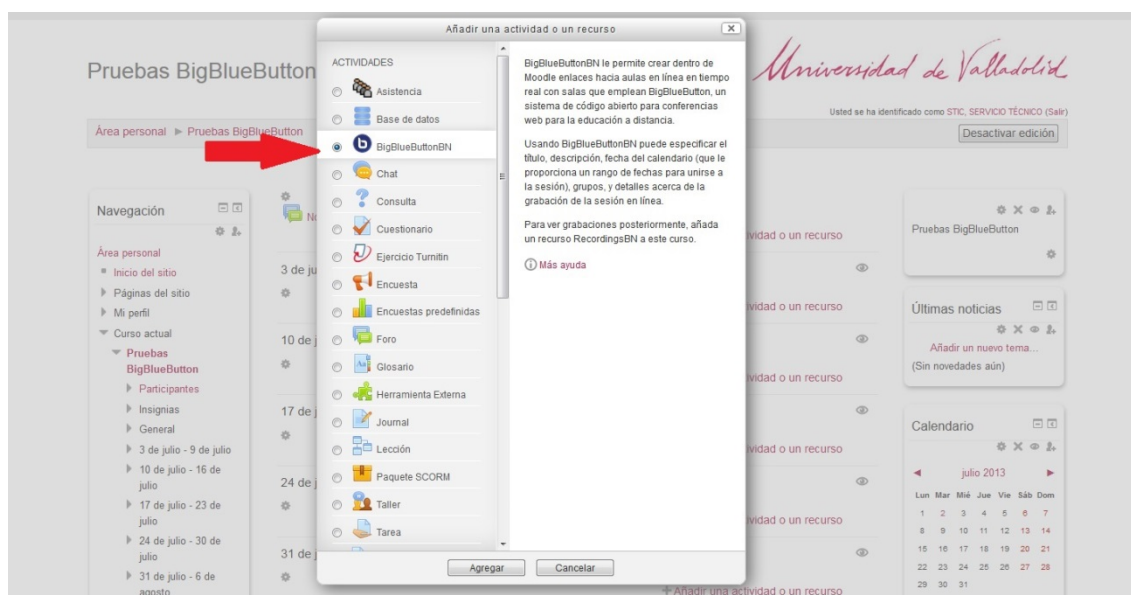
Pruebas BigBlueButton

Universidad de Valladolid

Usted se ha identificado como STIC, SERVICIO TÉCNICO (Salir)

Área personal ► Pruebas BigBlueButton

Desactivar edición

Añadir una actividad o un recurso

ACTIVIDADES
Asistencia
Base de datos
BigBlueButtonBN
Chat
Consulta
Cuestionario
Ejercicio Turnitin
Encuesta
Encuestas predefinidas
Foro
Glosario
Herramienta Externa
Journal
Lección
Paquete SCORM
Taller
Tarea

BigBlueButtonBN le permite crear dentro de Moodle enlaces hacia aulas en línea en tiempo real con salas que emplean BigBlueButton, un sistema de código abierto para conferencias web para la educación a distancia.

Usando BigBlueButtonBN puede especificar el título, descripción, fecha del calendario (que le proporciona un rango de fechas para unirse a la sesión), grupos, y detalles acerca de la grabación de la sesión en línea.

Para ver grabaciones posteriormente, añada un recurso RecordingsBN a este curso.

Más ayuda

Agregar
Cancelar

Navegación
Área personal
Inicio del sitio
Páginas del sitio
Mi perfil
Curso actual
Pruebas BigBlueButton
Participantes
Insignias
General
3 de julio - 9 de julio
10 de julio - 16 de julio
17 de julio - 23 de julio
24 de julio - 30 de julio
31 de julio - 6 de agosto

3 de ju
10 de j
17 de j
24 de j
31 de j

ividad o un recurso
ividad o un recurso
ividad o un recurso
ividad o un recurso
ividad o un recurso
+ Añadir una actividad o un recurso

Pruebas BigBlueButton

Últimas noticias
Añadir un nuevo tema...
(Sin novedades aún)

Calendario
julio 2013
| Lun | Mar | Mié | Jue | Vie | Sáb | Dom |
|---|---|---|---|---|---|---|
| 1 | 2 | 3 | 4 | 5 | 6 | 7 |
| 8 | 9 | 10 | 11 | 12 | 13 | 14 |
| 15 | 16 | 17 | 18 | 19 | 20 | 21 |
| 22 | 23 | 24 | 25 | 26 | 27 | 28 |
| 29 | 30 | 31 | | | | |